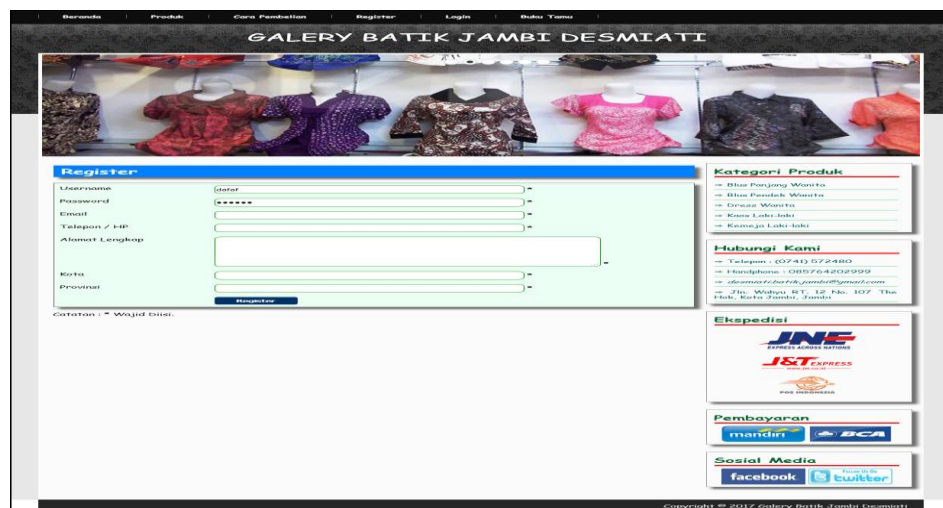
Beranda | Produk | Cara Pembelian | Register | Login | Buku Tamu

GALERY BATIK JAMBI DESMIATI

Register

| | | |
|---|---|---|
| Username | dafaf | * |
| Password | •••••• | * |
| Email | | * |
| Telepon / HP | | * |
| Alamat Lengkap | | * |
| Kota | | * |
| Provinsi | | * |

Register

Catatan : * Wajib Diisi.

Kategori Produk
→ Blus Panjang Wanita
→ Blus Pendek Wanita
→ Dress Wanita
→ Kaos Laki-laki
→ Kemeja Laki-laki

Hubungi Kami
→ Telepon : (0741) 572480
→ Handphone : 085764202999
→ desmiati.batik.jambi@gmail.com
→ Jln. Wahyu RT. 12 No. 107 The Hok, Kota Jambi, Jambi

Ekspedisi
JNE EXPRESS ACROSS NATIONS
J&T EXPRESS
POS INDONESIA

Pembayaran
mandiri
BCA

Sosial Media
facebook
Follow Us On twitter

Copyright © 2017 Galery Batik Jambi Desmiati